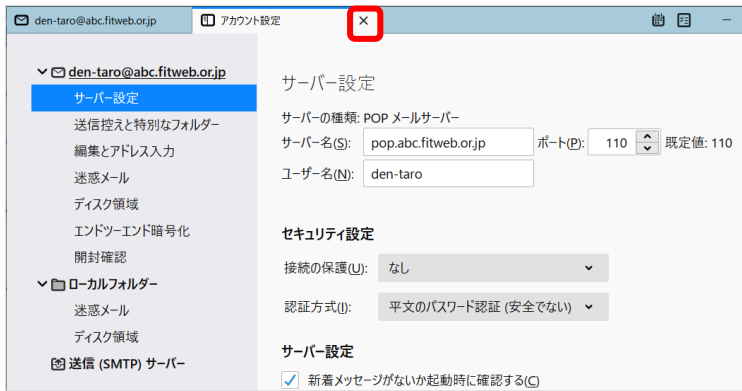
den-taro@abc.fitweb.or.jp
アカウント設定
×

den-taro@abc.fitweb.or.jp
サーバー設定
送信控えと特別なフォルダー
編集とアドレス入力
迷惑メール
ディスク領域
エンドツーエンド暗号化
開封確認
ローカルフォルダー
迷惑メール
ディスク領域
送信 (SMTP) サーバー

サーバー設定
サーバーの種類: POP メールサーバー
サーバー名(S): pop.abc.fitweb.or.jp ポート(P): 110 既定値: 110
ユーザー名(N): den-taro

セキュリティ設定
接続の保護(U): なし
認証方式(I): 平文のパスワード認証 (安全でない)

サーバー設定
新着メッセージがないか起動時に確認する(C)